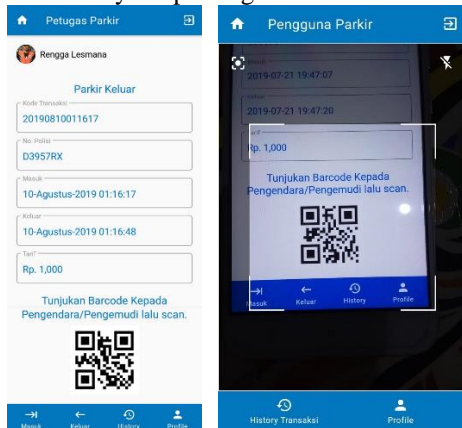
Petugas Parkir

Rengga Lesmana

Parkir Keluar

Kode Transaksi
20190810011617

No. Polisi
D3957RX

Masuk
10-Agustus-2019 01:16:17

Keluar
10-Agustus-2019 01:16:48

Tarif
Rp. 1,000

Tunjukan Barcode Kepada Pengendara/Pengemudi lalu scan.

Masuk Keluar History Profile

Pengguna Parkir

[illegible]
2019-07-21 19:47:07

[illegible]
2019-07-21 19:47:20

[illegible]
Rp. 1,000

Tunjukan Barcode Kepada Pengendara/Pengemudi lalu scan.

Masuk Keluar History Profile

History Transaksi Profile